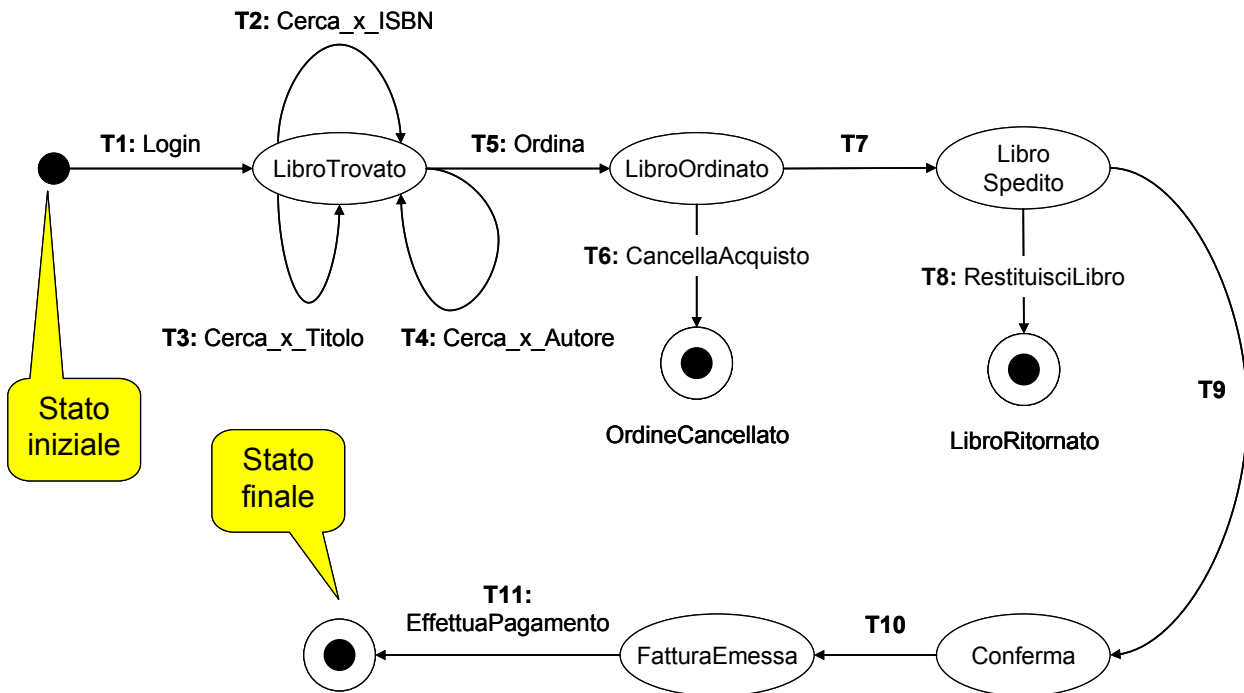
T2: Cerca_x_ISBN

T1: Login

LibroTrovato

T5: Ordina

LibroOrdinato

T7

Libro Spedito

T6: CancellaAcquisto

T8: RestituisciLibro

T3: Cerca_x_Titolo

T4: Cerca_x_Autore

Stato iniziale

OrdineCancellato

LibroRitornato

T9

Stato finale

T11: EffettuaPagamento

T10

FatturaEmessa

Conferma